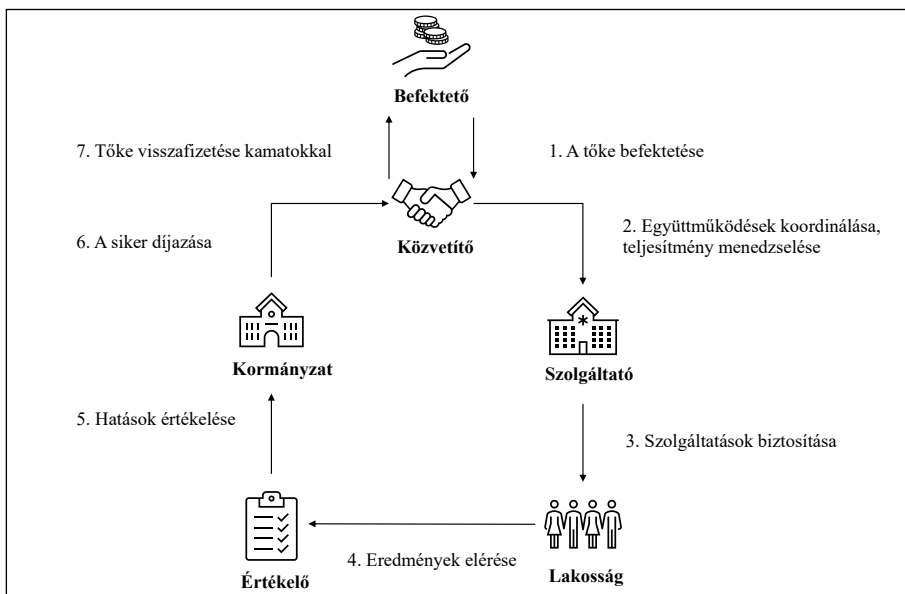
Befektető

7. Tőke visszafizetése kamatokkal

1. A tőke befektetése

6. A siker díjazása

Közvetítő

2. Együttműködések koordinálása, teljesítmény menedzselése

Kormányzat

Szolgáltató

5. Hatások értékelése

3. Szolgáltatások biztosítása

4. Eredmények elérése

Értékelő

Lakosság